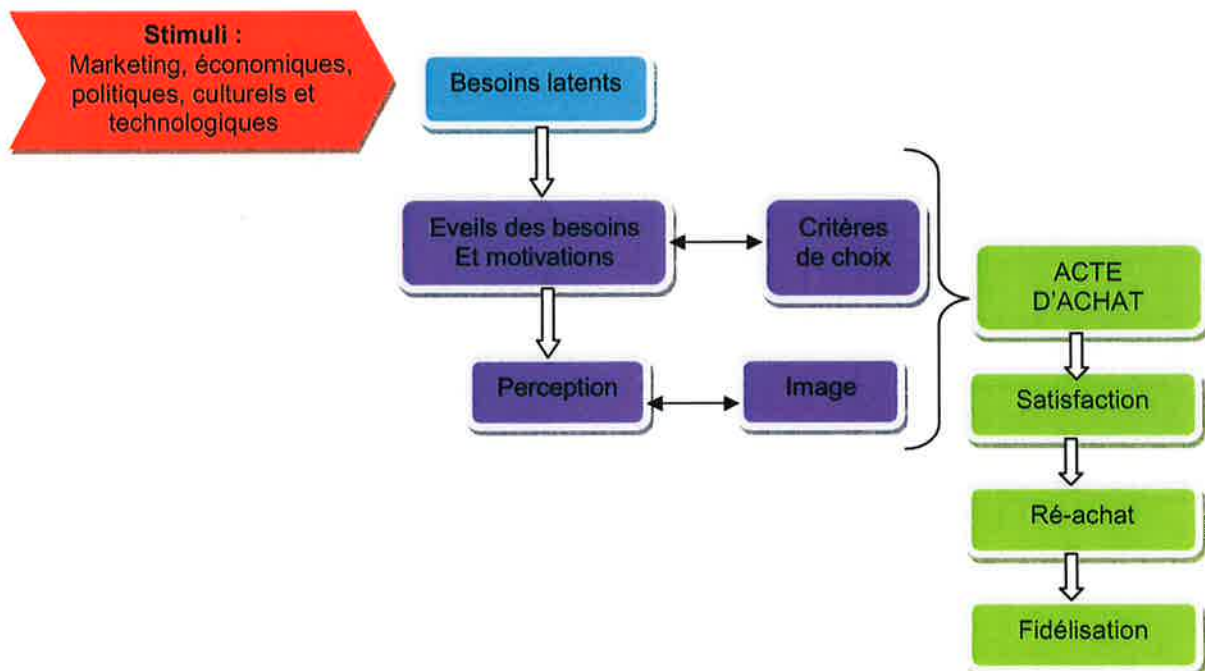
Stimuli :
Marketing, économiques, politiques, culturels et technologiques

Besoins latents

Eveils des besoins
Et motivations

Critères de choix

Perception

Image

ACTE D'ACHAT

Satisfaction

Ré-achat

Fidélisation